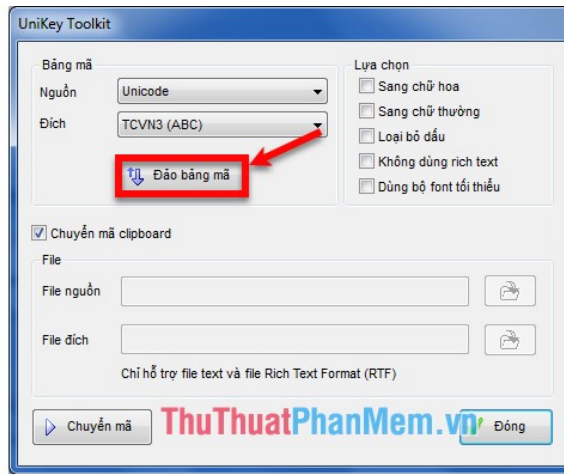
UniKey Toolkit

Bảng mã
Nguồn Unicode
Đích TCVN3 (ABC)
Đảo bảng mã

Lựa chọn
Sang chữ hoa
Sang chữ thường
Loại bỏ dấu
Không dùng rich text
Dùng bộ font tối thiểu

Chuyển mã clipboard

File
File nguồn
File đích
Chỉ hỗ trợ file text và file Rich Text Format (RTF)

Chuyển mã
ThuThuatPhanMem.vn
Đóng